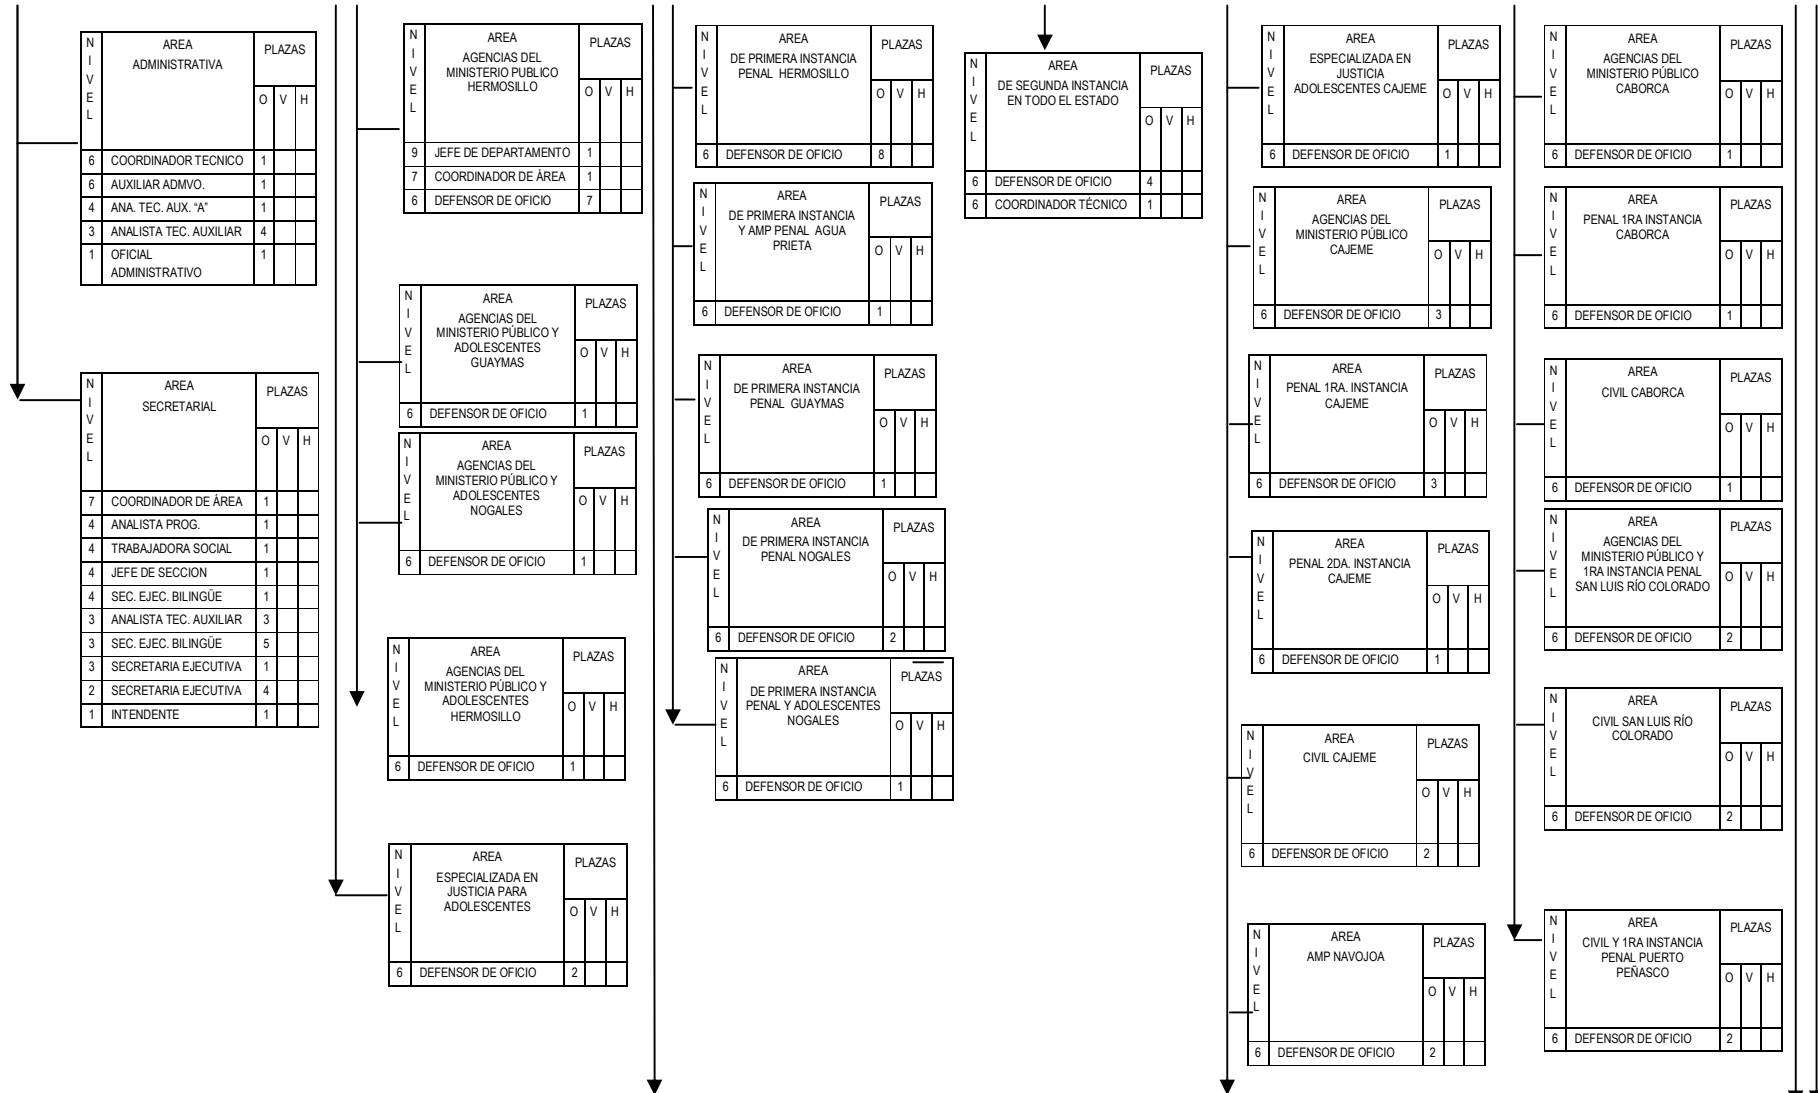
| NIVEL | AREA ADMINISTRATIVA | PLAZAS O | V | H |
|---|---|---|---|---|
| 6 | COORDINADOR TECNICO | 1 | | |
| 6 | AUXILIAR ADMVO. | 1 | | |
| 4 | ANA. TEC. AUX. "A" | 1 | | |
| 3 | ANALISTA TEC. AUXILIAR | 4 | | |
| 1 | OFICIAL ADMINISTRATIVO | 1 | | |

| NIVEL | AREA SECRETARIAL | PLAZAS O | V | H |
|---|---|---|---|---|
| 7 | COORDINADOR DE ÁREA | 1 | | |
| 4 | ANALISTA PROG. | 1 | | |
| 4 | TRABAJADORA SOCIAL | 1 | | |
| 4 | JEFE DE SECCION | 1 | | |
| 4 | SEC. EJEC. BILINGÜE | 1 | | |
| 3 | ANALISTA TEC. AUXILIAR | 3 | | |
| 3 | SEC. EJEC. BILINGÜE | 5 | | |
| 3 | SECRETARIA EJECUTIVA | 1 | | |
| 2 | SECRETARIA EJECUTIVA | 4 | | |
| 1 | INTENDENTE | 1 | | |

| NIVEL | AREA AGENCIAS DEL MINISTERIO PÚBLICO HERMOSILLO | PLAZAS O | V | H |
|---|---|---|---|---|
| 9 | JEFE DE DEPARTAMENTO | 1 | | |
| 7 | COORDINADOR DE ÁREA | 1 | | |
| 6 | DEFENSOR DE OFICIO | 7 | | |

| NIVEL | AREA AGENCIAS DEL MINISTERIO PÚBLICO Y ADOLESCENTES GUAYMAS | PLAZAS O | V | H |
|---|---|---|---|---|
| 6 | DEFENSOR DE OFICIO | 1 | | |

| NIVEL | AREA AGENCIAS DEL MINISTERIO PÚBLICO Y ADOLESCENTES NOGALES | PLAZAS O | V | H |
|---|---|---|---|---|
| 6 | DEFENSOR DE OFICIO | 1 | | |

| NIVEL | AREA AGENCIAS DEL MINISTERIO PÚBLICO Y ADOLESCENTES HERMOSILLO | PLAZAS O | V | H |
|---|---|---|---|---|
| 6 | DEFENSOR DE OFICIO | 1 | | |

| NIVEL | AREA ESPECIALIZADA EN JUSTICIA PARA ADOLESCENTES | PLAZAS O | V | H |
|---|---|---|---|---|
| 6 | DEFENSOR DE OFICIO | 2 | | |

| NIVEL | AREA DE PRIMERA INSTANCIA PENAL HERMOSILLO | PLAZAS O | V | H |
|---|---|---|---|---|
| 6 | DEFENSOR DE OFICIO | 8 | | |

| NIVEL | AREA DE PRIMERA INSTANCIA Y AMP PENAL AGUA PRIETA | PLAZAS O | V | H |
|---|---|---|---|---|
| 6 | DEFENSOR DE OFICIO | 1 | | |

| NIVEL | AREA DE PRIMERA INSTANCIA PENAL GUAYMAS | PLAZAS O | V | H |
|---|---|---|---|---|
| 6 | DEFENSOR DE OFICIO | 1 | | |

| NIVEL | AREA DE PRIMERA INSTANCIA PENAL NOGALES | PLAZAS O | V | H |
|---|---|---|---|---|
| 6 | DEFENSOR DE OFICIO | 2 | | |

| NIVEL | AREA DE PRIMERA INSTANCIA PENAL Y ADOLESCENTES NOGALES | PLAZAS O | V | H |
|---|---|---|---|---|
| 6 | DEFENSOR DE OFICIO | 1 | | |

| NIVEL | AREA DE SEGUNDA INSTANCIA EN TODO EL ESTADO | PLAZAS O | V | H |
|---|---|---|---|---|
| 6 | DEFENSOR DE OFICIO | 4 | | |
| 6 | COORDINADOR TÉCNICO | 1 | | |

| NIVEL | AREA ESPECIALIZADA EN JUSTICIA ADOLESCENTES CAJEME | PLAZAS O | V | H |
|---|---|---|---|---|
| 6 | DEFENSOR DE OFICIO | 1 | | |

| NIVEL | AREA AGENCIAS DEL MINISTERIO PÚBLICO CAJEME | PLAZAS O | V | H |
|---|---|---|---|---|
| 6 | DEFENSOR DE OFICIO | 3 | | |

| NIVEL | AREA PENAL 1RA. INSTANCIA CAJEME | PLAZAS O | V | H |
|---|---|---|---|---|
| 6 | DEFENSOR DE OFICIO | 3 | | |

| NIVEL | AREA PENAL 2DA. INSTANCIA CAJEME | PLAZAS O | V | H |
|---|---|---|---|---|
| 6 | DEFENSOR DE OFICIO | 1 | | |

| NIVEL | AREA CIVIL CAJEME | PLAZAS O | V | H |
|---|---|---|---|---|
| 6 | DEFENSOR DE OFICIO | 2 | | |

| NIVEL | AREA AMP NAVOJOA | PLAZAS O | V | H |
|---|---|---|---|---|
| 6 | DEFENSOR DE OFICIO | 2 | | |

| NIVEL | AREA AGENCIAS DEL MINISTERIO PÚBLICO CABORCA | PLAZAS O | V | H |
|---|---|---|---|---|
| 6 | DEFENSOR DE OFICIO | 1 | | |

| NIVEL | AREA PENAL 1RA INSTANCIA CABORCA | PLAZAS O | V | H |
|---|---|---|---|---|
| 6 | DEFENSOR DE OFICIO | 1 | | |

| NIVEL | AREA CIVIL CABORCA | PLAZAS O | V | H |
|---|---|---|---|---|
| 6 | DEFENSOR DE OFICIO | 1 | | |

| NIVEL | AREA AGENCIAS DEL MINISTERIO PÚBLICO Y 1RA INSTANCIA PENAL SAN LUIS RÍO COLORADO | PLAZAS O | V | H |
|---|---|---|---|---|
| 6 | DEFENSOR DE OFICIO | 2 | | |

| NIVEL | AREA CIVIL SAN LUIS RÍO COLORADO | PLAZAS O | V | H |
|---|---|---|---|---|
| 6 | DEFENSOR DE OFICIO | 2 | | |

| NIVEL | AREA CIVIL Y 1RA INSTANCIA PENAL PUERTO PEÑASCO | PLAZAS O | V | H |
|---|---|---|---|---|
| 6 | DEFENSOR DE OFICIO | 2 | | |